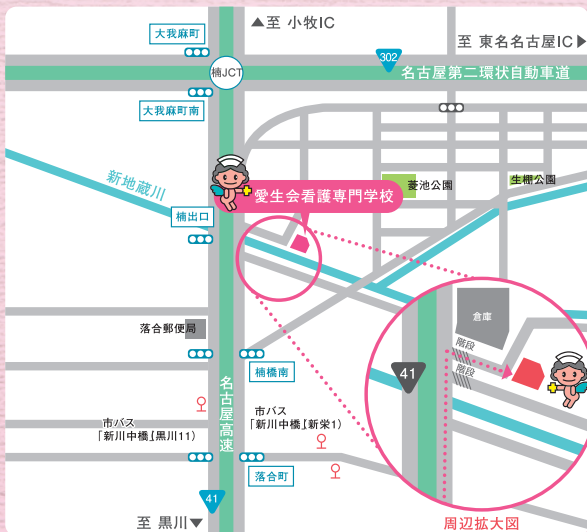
大我麻町

▲至 小牧IC

至 東名名古屋IC▶

302

楠JCT

名古屋第二環状自動車道

大我麻町南

新地蔵川

愛生会看護専門学校

菱池公園

生棚公園

楠出口

倉庫

階段

階段

41

落合郵便局

名古屋高速

楠橋南

市バス
「新川中橋」「黒川11」

市バス
「新川中橋」「新栄1」

落合町

41

至 黒川▼

周辺拡大図